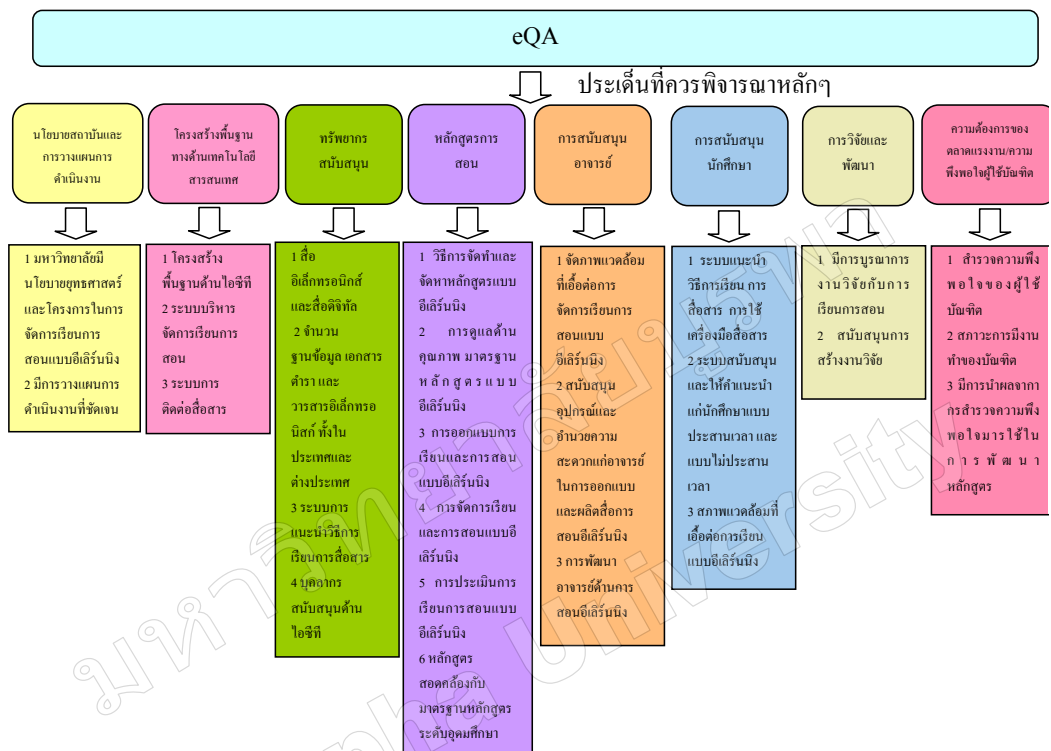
eQA

ประเด็นที่ควรพิจารณาหลักๆ

นโยบายสถาบันและการวางแผนการดำเนินงาน

1 มหาวิทยาลัยมีนโยบายยุทธศาสตร์และโครงการในการจัดการเรียนการสอนแบบอีเลิร์นนิ่ง
2 มีการวางแผนการดำเนินงานที่ชัดเจน

โครงสร้างพื้นฐานทางด้านเทคโนโลยีสารสนเทศ

1 โครงสร้างพื้นฐานด้านไอซีที
2 ระบบบริหารจัดการเรียนการสอน
3 ระบบการติดต่อสื่อสาร

ทรัพยากรสนับสนุน

1 สื่ออิเล็กทรอนิกส์และสื่อดิจิทัล
2 จำนวนฐานข้อมูล เอกสาร ตำรา และวารสารอิเล็กทรอนิกส์ ทั้งในประเทศและต่างประเทศ
3 ระบบการแนะนำวิธีการเรียนการสื่อสาร
4 บุคลากรสนับสนุนด้านไอซีที

หลักสูตรการสอน

1 วิธีการจัดทำและจัดหาหลักสูตรแบบอีเลิร์นนิ่ง
2 การดูแลด้านคุณภาพ มาตรฐานหลักสูตรแบบอีเลิร์นนิ่ง
3 การออกแบบการเรียนและการสอนแบบอีเลิร์นนิ่ง
4 การจัดการเรียนและการสอนแบบอีเลิร์นนิ่ง
5 การประเมินการเรียนการสอนแบบอีเลิร์นนิ่ง
6 หลักสูตรสอดคล้องกับมาตรฐานหลักสูตรระดับอุดมศึกษา

การสนับสนุนอาจารย์

1 จัดภาพแวดล้อมที่เอื้อต่อการจัดการเรียนการสอนแบบอีเลิร์นนิ่ง
2 สนับสนุนอุปกรณ์และอำนวยความสะดวกแก่อาจารย์ในการออกแบบและผลิตสื่อการสอนอีเลิร์นนิ่ง
3 การพัฒนาอาจารย์ด้านการสอนอีเลิร์นนิ่ง

การสนับสนุนนักศึกษา

1 ระบบแนะนำวิธีการเรียน การสื่อสาร การใช้เครื่องมือสื่อสาร
2 ระบบสนับสนุนและให้คำแนะนำแก่นักศึกษาแบบประสานเวลา และแบบไม่ประสานเวลา
3 สภาพแวดล้อมที่เอื้อต่อการเรียนแบบอีเลิร์นนิ่ง

การวิจัยและพัฒนา

1 มีการบูรณาการงานวิจัยกับการเรียนการสอน
2 สนับสนุนการสร้างงานวิจัย

ความต้องการของตลาดแรงงาน/ความพึงพอใจผู้ใช้บัณฑิต

1 สำรวจความพึงพอใจของผู้ใช้บัณฑิต
2 สภาวะการมีงานทำของบัณฑิต
3 มีการนำผลจากการสำรวจความพึงพอใจมาใช้ในการพัฒนาหลักสูตร

มหาวิทยาลัยนเรศวร Naresuan University